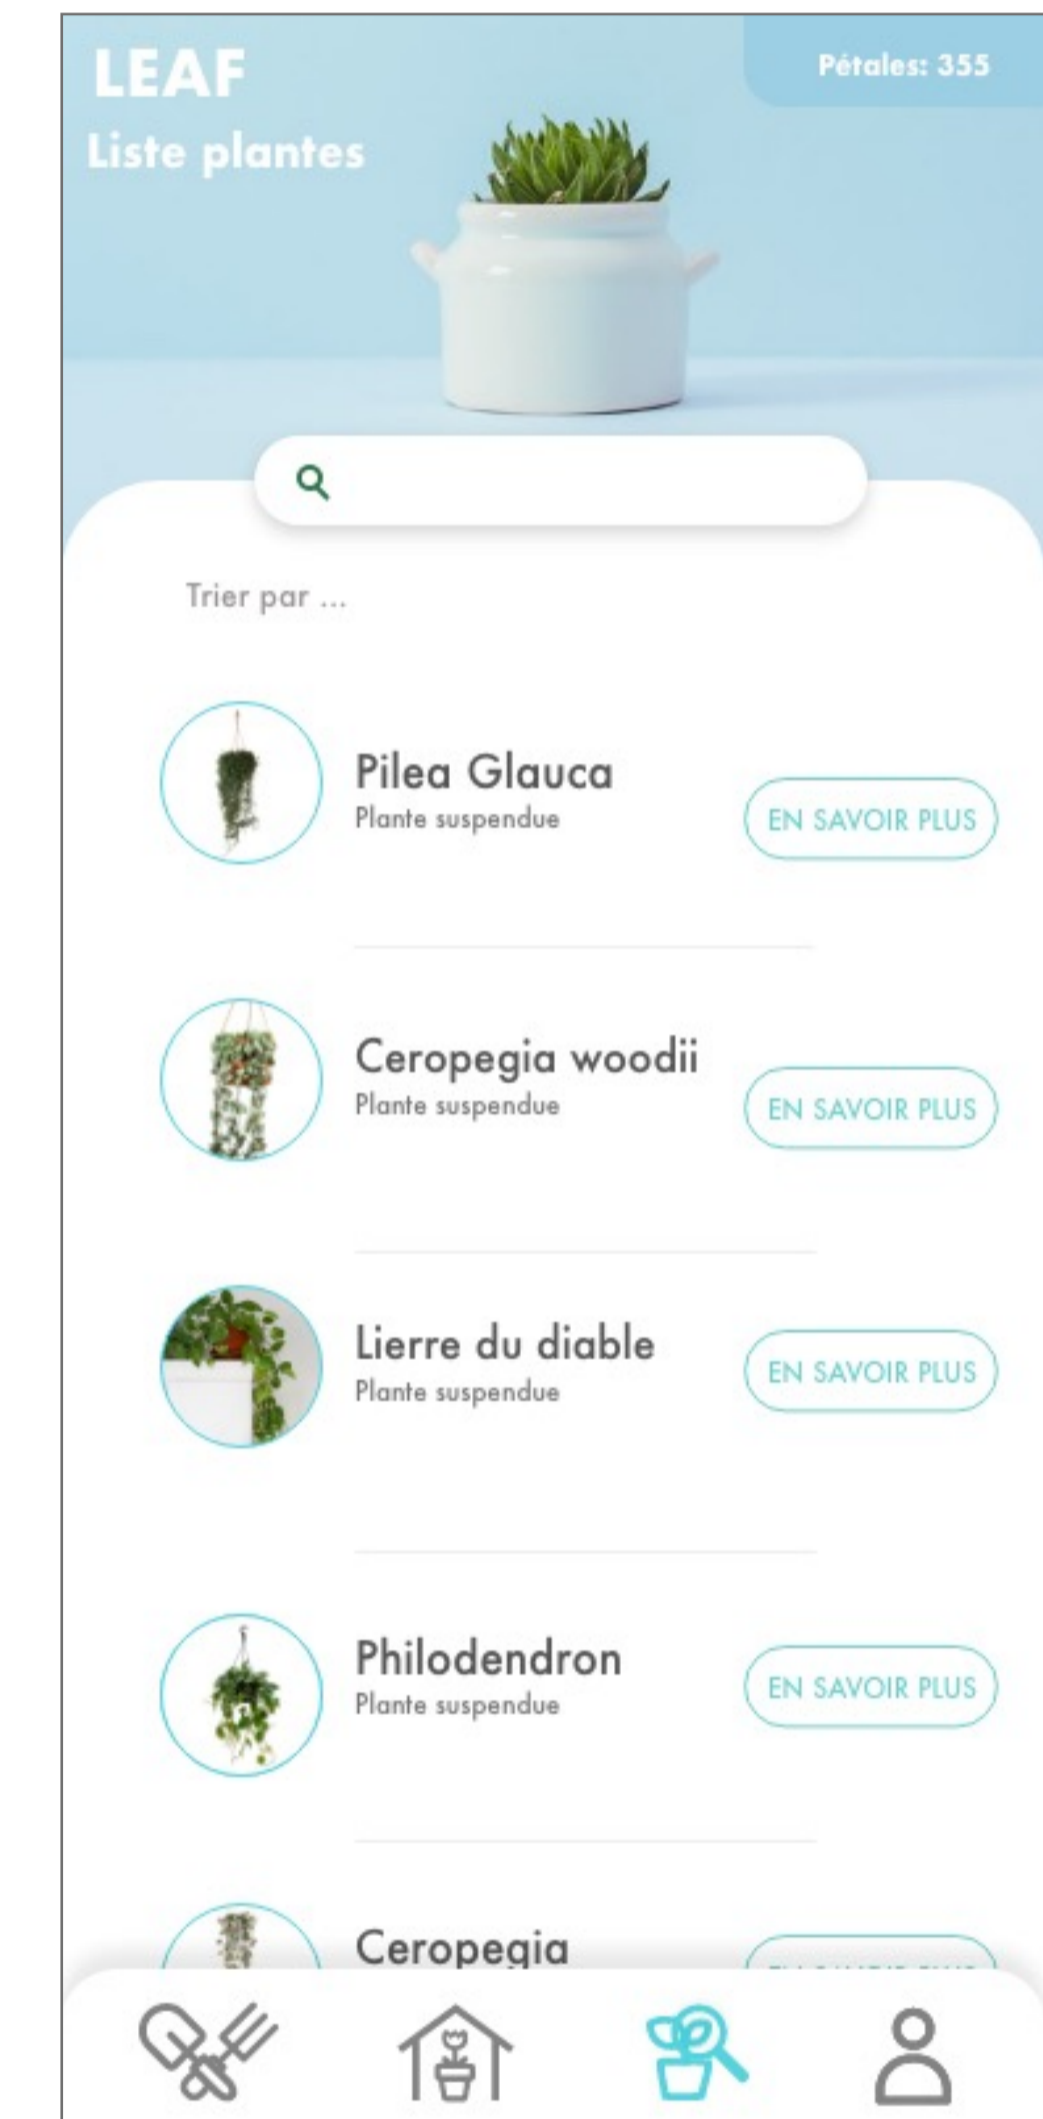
LEAF
Liste plantes

Pétales: 355

Trier par ...

Pilea Glauca
Plante suspendue
EN SAVOIR PLUS

Ceropegia woodii
Plante suspendue
EN SAVOIR PLUS

Lierre du diable
Plante suspendue
EN SAVOIR PLUS

Philodendron
Plante suspendue
EN SAVOIR PLUS

Ceropegia
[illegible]